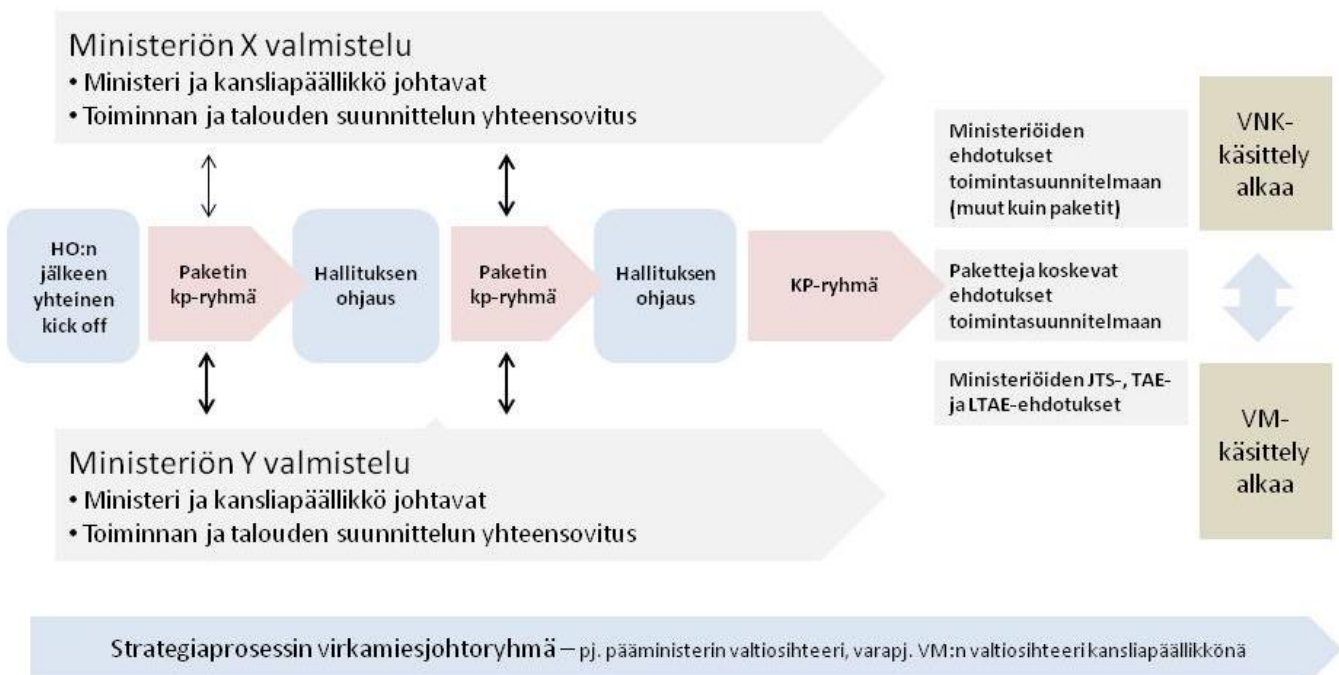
Ministeriön X valmistelu
• Ministeri ja kansliapäällikkö johtavat
• Toiminnan ja talouden suunnittelun yhteensovitus

HO:n jälkeen yhteinen kick off

Paketin kp-ryhmä

Hallituksen ohjaus

Paketin kp-ryhmä

Hallituksen ohjaus

KP-ryhmä

Ministeriöiden ehdotukset toimintasuunnitelmaan (muut kuin paketit)

Paketteja koskevat ehdotukset toimintasuunnitelmaan

Ministeriöiden JTS-, TAE- ja LTAE-ehdotukset

VNK-käsittely alkaa

VM-käsittely alkaa

Ministeriön Y valmistelu
• Ministeri ja kansliapäällikkö johtavat
• Toiminnan ja talouden suunnittelun yhteensovitus

Strategiaprosessin virkamiesjohtoryhmä – pj. pääministerin valtiosihteeri, varapj. VM:n valtiosihteeri kansliapäällikkönä